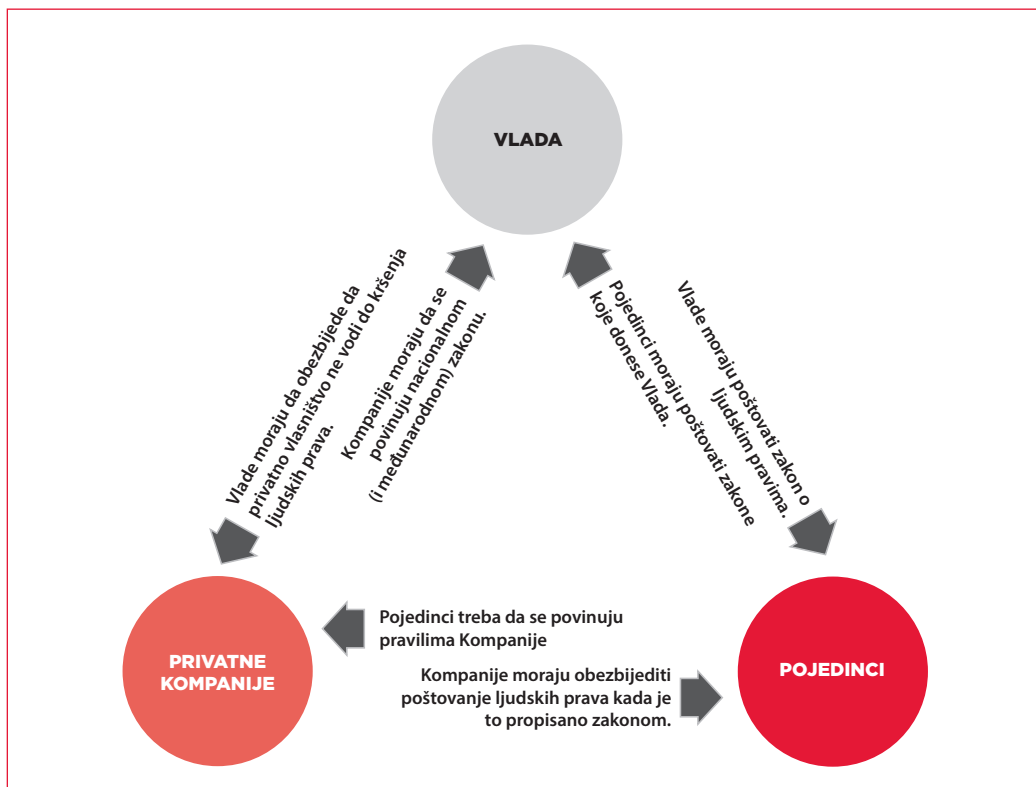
VLADA

Vlade moraju da obezbijede da privatno vlasništvo ne vodi do kršenja ljudskih prava.

Kompanije moraju da se povinuju nacionalnom (i međunarodnom) zakonu.

Pojedinci moraju poštovati zakone koje donese Vlada.

Vlade moraju poštovati zakon o ljudskim pravima.

Pojedinci treba da se povinuju pravilima Kompanije

PRIVATNE KOMPANIJE

Kompanije moraju obezbijediti poštovanje ljudskih prava kada je to propisano zakonom.

POJEDINCI